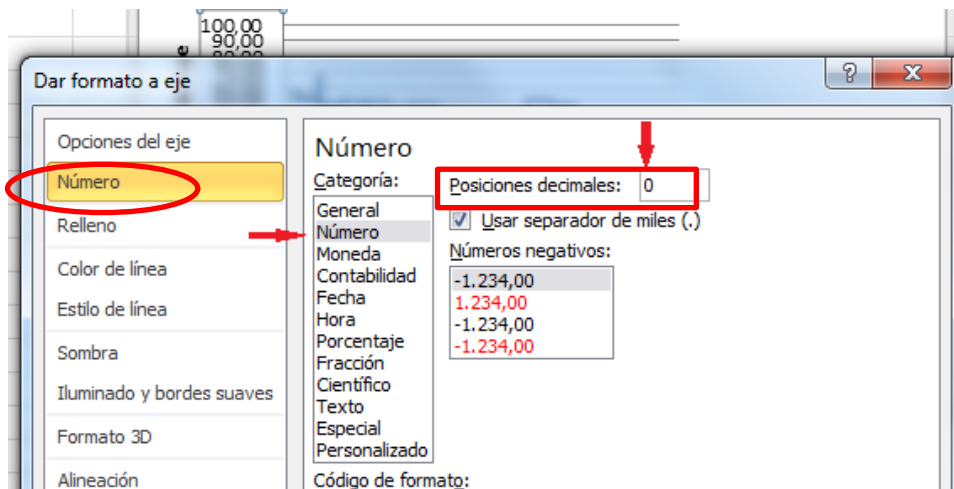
100,00
90,00

Dar formato a eje

?
X

Opciones del eje
Número
Relleno
Color de línea
Estilo de línea
Sombra
Iluminado y bordes suaves
Formato 3D
Alineación

Número

Categoría:
General
Número
Moneda
Contabilidad
Fecha
Hora
Porcentaje
Fracción
Científico
Texto
Especial
Personalizado

Posiciones decimales: 0

Usar separador de miles (.)

Números negativos:
-1.234,00
1.234,00
-1.234,00
-1.234,00

Código de formato: